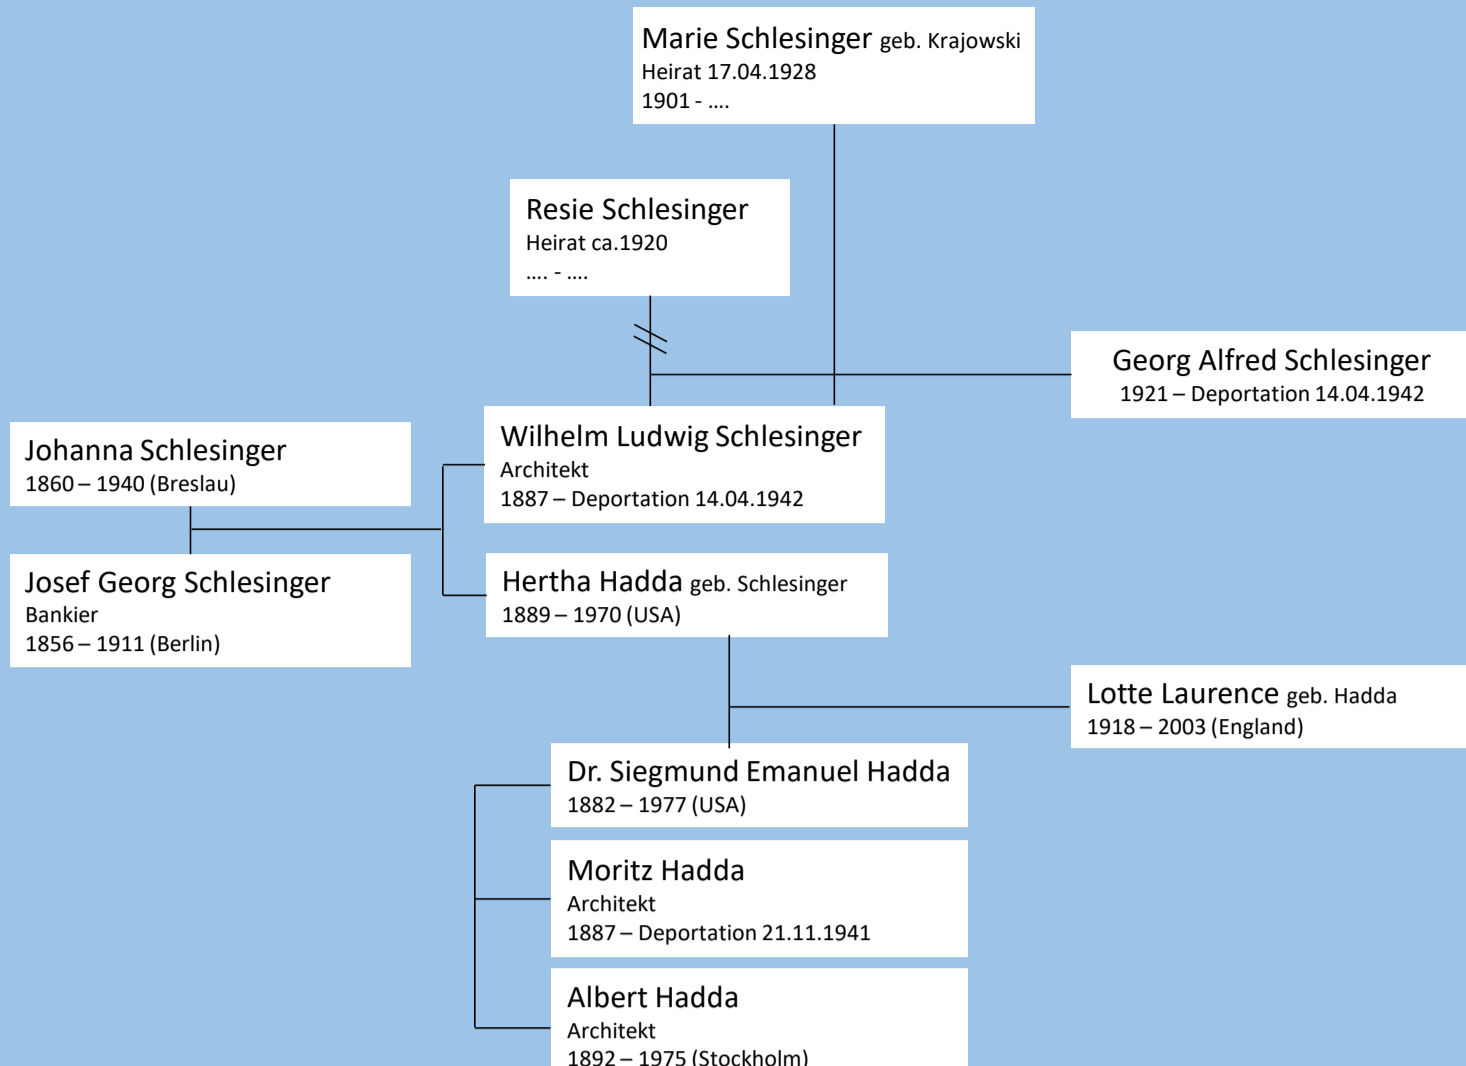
Marie Schlesinger geb. Krajowski
Heirat 17.04.1928
1901 - ....

Resie Schlesinger
Heirat ca.1920
.... - ....

Georg Alfred Schlesinger
1921 – Deportation 14.04.1942

Johanna Schlesinger
1860 – 1940 (Breslau)

Wilhelm Ludwig Schlesinger
Architekt
1887 – Deportation 14.04.1942

Josef Georg Schlesinger
Bankier
1856 – 1911 (Berlin)

Hertha Hadda geb. Schlesinger
1889 – 1970 (USA)

Lotte Laurence geb. Hadda
1918 – 2003 (England)

Dr. Siegmund Emanuel Hadda
1882 – 1977 (USA)

Moritz Hadda
Architekt
1887 – Deportation 21.11.1941

Albert Hadda
Architekt
1892 – 1975 (Stockholm)